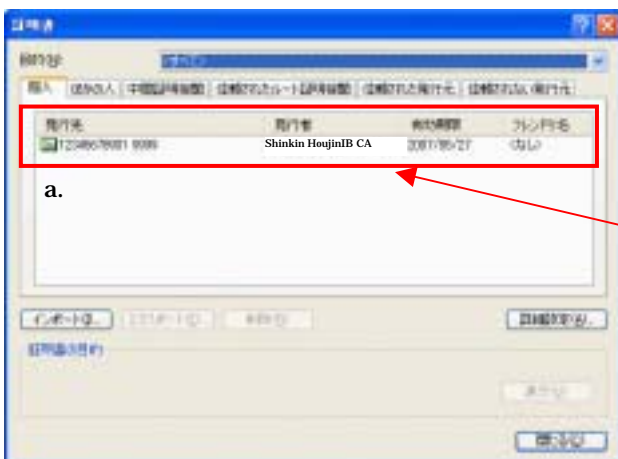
証明書

目的(N): すべて

個人 | ほかの人 | 中間証明機関 | 信頼されたルート証明機関 | 信頼された発行元 | 信頼されない発行元

| 発行先 | 発行者 | 有効期限 | フレンドリ名 |
|---|---|---|---|
| 12345678901 9999 | Shinkin HoujinIB CA | 2007/05/27 | (なし) |

a.

インポート(I)... | エクスポート(E)... | 削除(R) | 詳細設定(A)...

証明書の目的

表示(V)

閉じる(C)